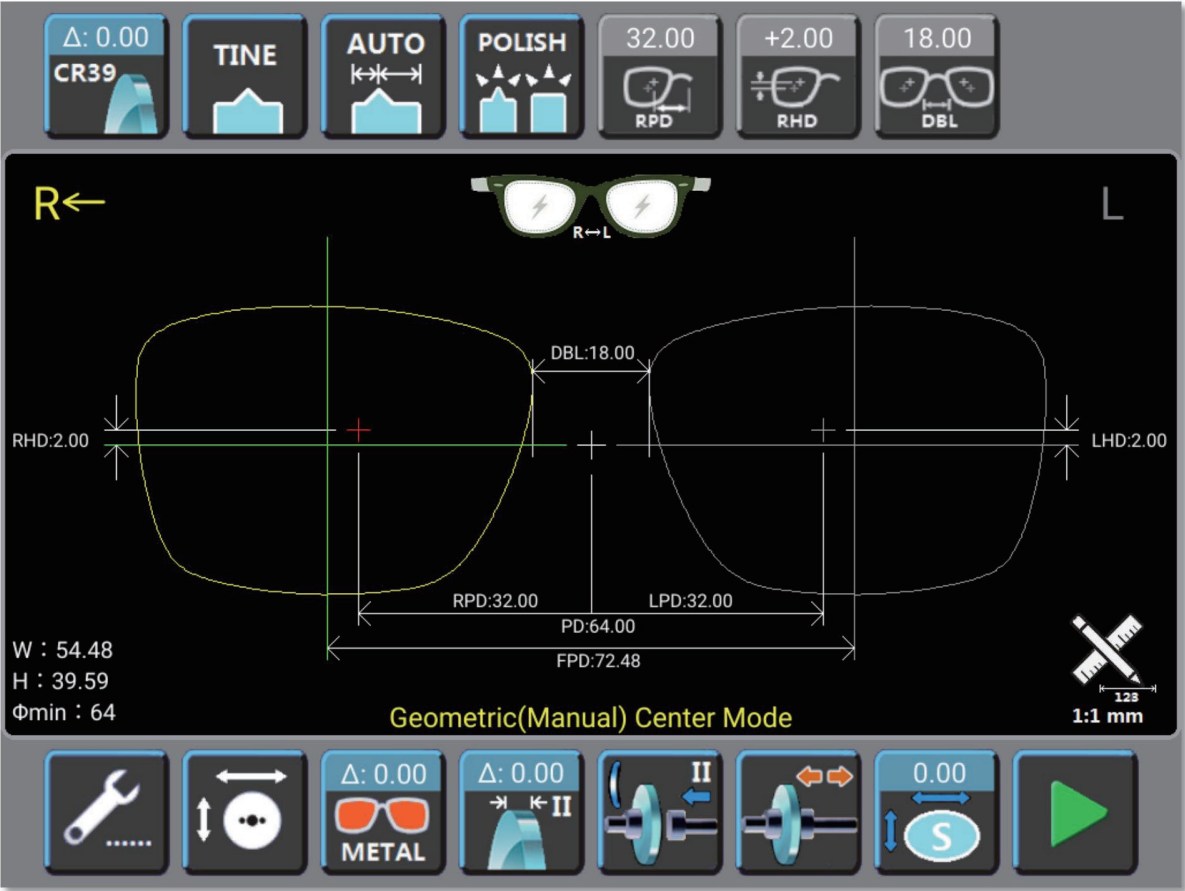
Δ: 0.00
CR39

TINE

AUTO

POLISH

32.00
RPD

+2.00
RHD

18.00
DBL

R←

R↔L

L

DBL:18.00

RHD:2.00

LHD:2.00

RPD:32.00

LPD:32.00

PD:64.00

FPD:72.48

W：54.48
H：39.59
Φmin：64

Geometric(Manual) Center Mode

128
1:1 mm

Δ: 0.00
METAL

Δ: 0.00
II

II

0.00
S